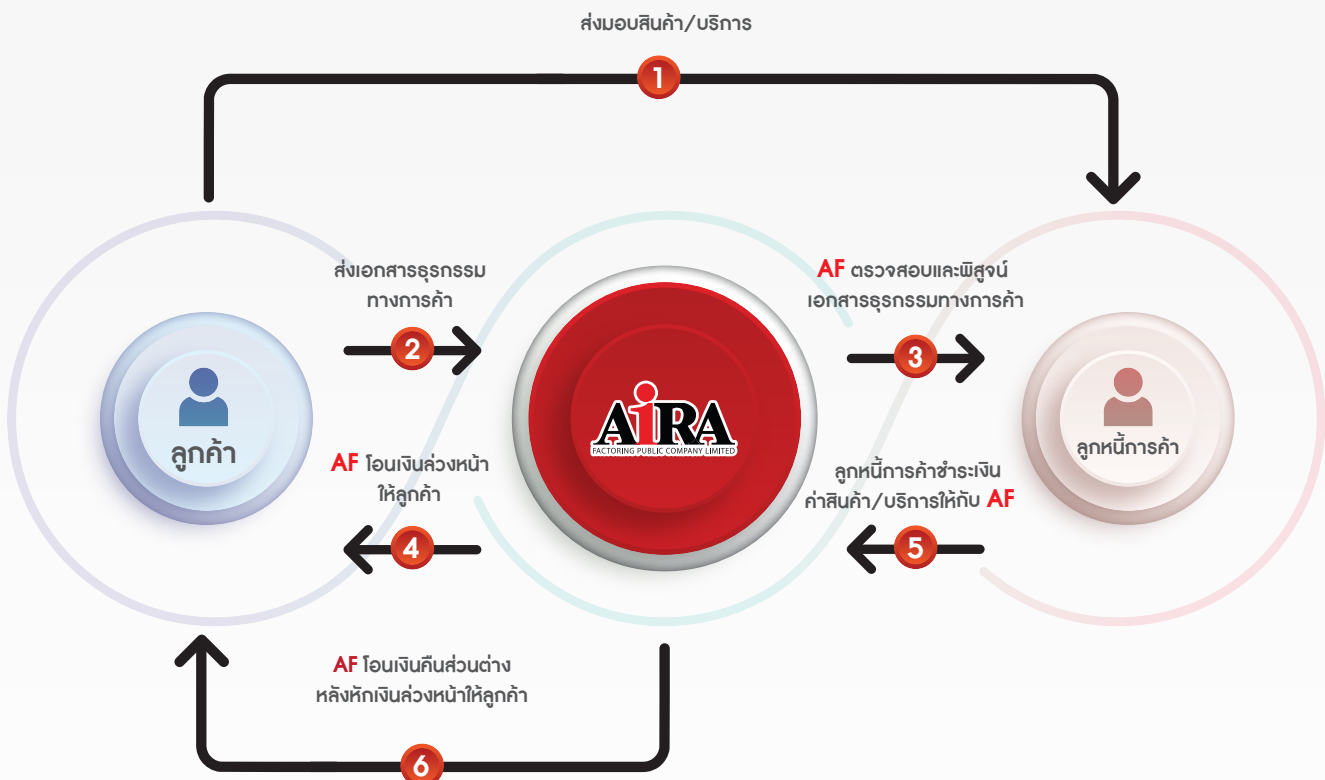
ส่งมอบสินค้า/บริการ

1

ส่งเอกสารธุรกรรม ทางการค้า

2

AF ตรวจสอบและพิสูจน์ เอกสารธุรกรรมทางการค้า

3

ลูกค้า

AIRA
FACTORING PUBLIC COMPANY LIMITED

ลูกหนี้การค้า

AF โอนเงินล่วงหน้า ให้ลูกค้า

4

ลูกหนี้การค้าชำระเงิน ค่าสินค้า/บริการให้กับ AF

5

AF โอนเงินคืนส่วนต่าง หลังหักเงินล่วงหน้าให้ลูกค้า

6